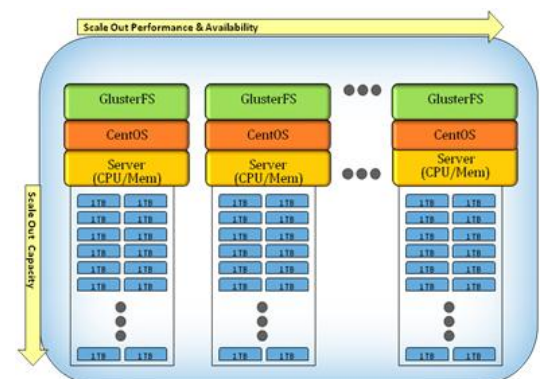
Scale Out Performance & Availability

Scale Out Capacity

GlusterFS
CentOS
Server (CPU/Mem)
1TB 1TB
1TB 1TB
1TB 1TB
1TB 1TB
1TB 1TB
1TB 1TB
1TB 1TB
1TB 1TB

GlusterFS
CentOS
Server (CPU/Mem)
1TB 1TB
1TB 1TB
1TB 1TB
1TB 1TB
1TB 1TB
1TB 1TB
1TB 1TB
1TB 1TB

GlusterFS
CentOS
Server (CPU/Mem)
1TB 1TB
1TB 1TB
1TB 1TB
1TB 1TB
1TB 1TB
1TB 1TB
1TB 1TB
1TB 1TB